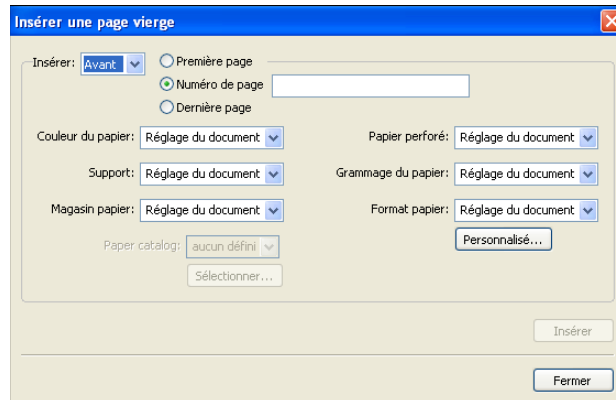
Insérer une page vierge

Insérer: Avant
Première page
Numéro de page
Dernière page

Couleur du papier: Réglage du document
Papier perforé: Réglage du document
Support: Réglage du document
Grammage du papier: Réglage du document
Magasin papier: Réglage du document
Format papier: Réglage du document
Personnalisé...
Paper catalog: aucun défini
Sélectionner...

Insérer

Fermer